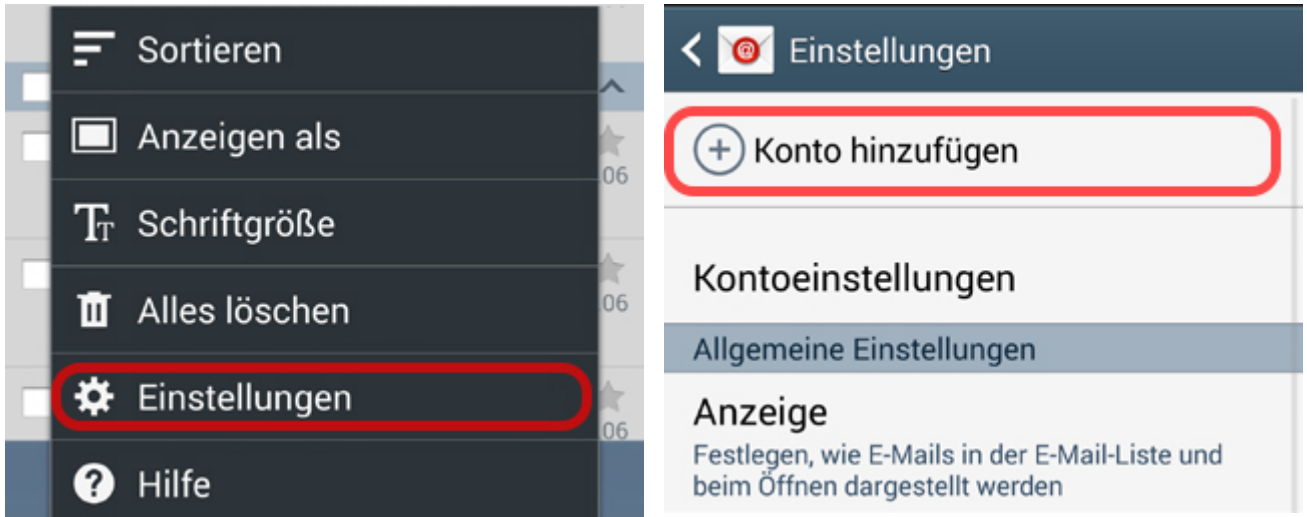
Sortieren

Anzeigen als

Schriftgröße

Alles löschen

Einstellungen

Hilfe

06

06

06

Einstellungen

Konto hinzufügen

Kontoeinstellungen

Allgemeine Einstellungen

Anzeige

Festlegen, wie E-Mails in der E-Mail-Liste und beim Öffnen dargestellt werden